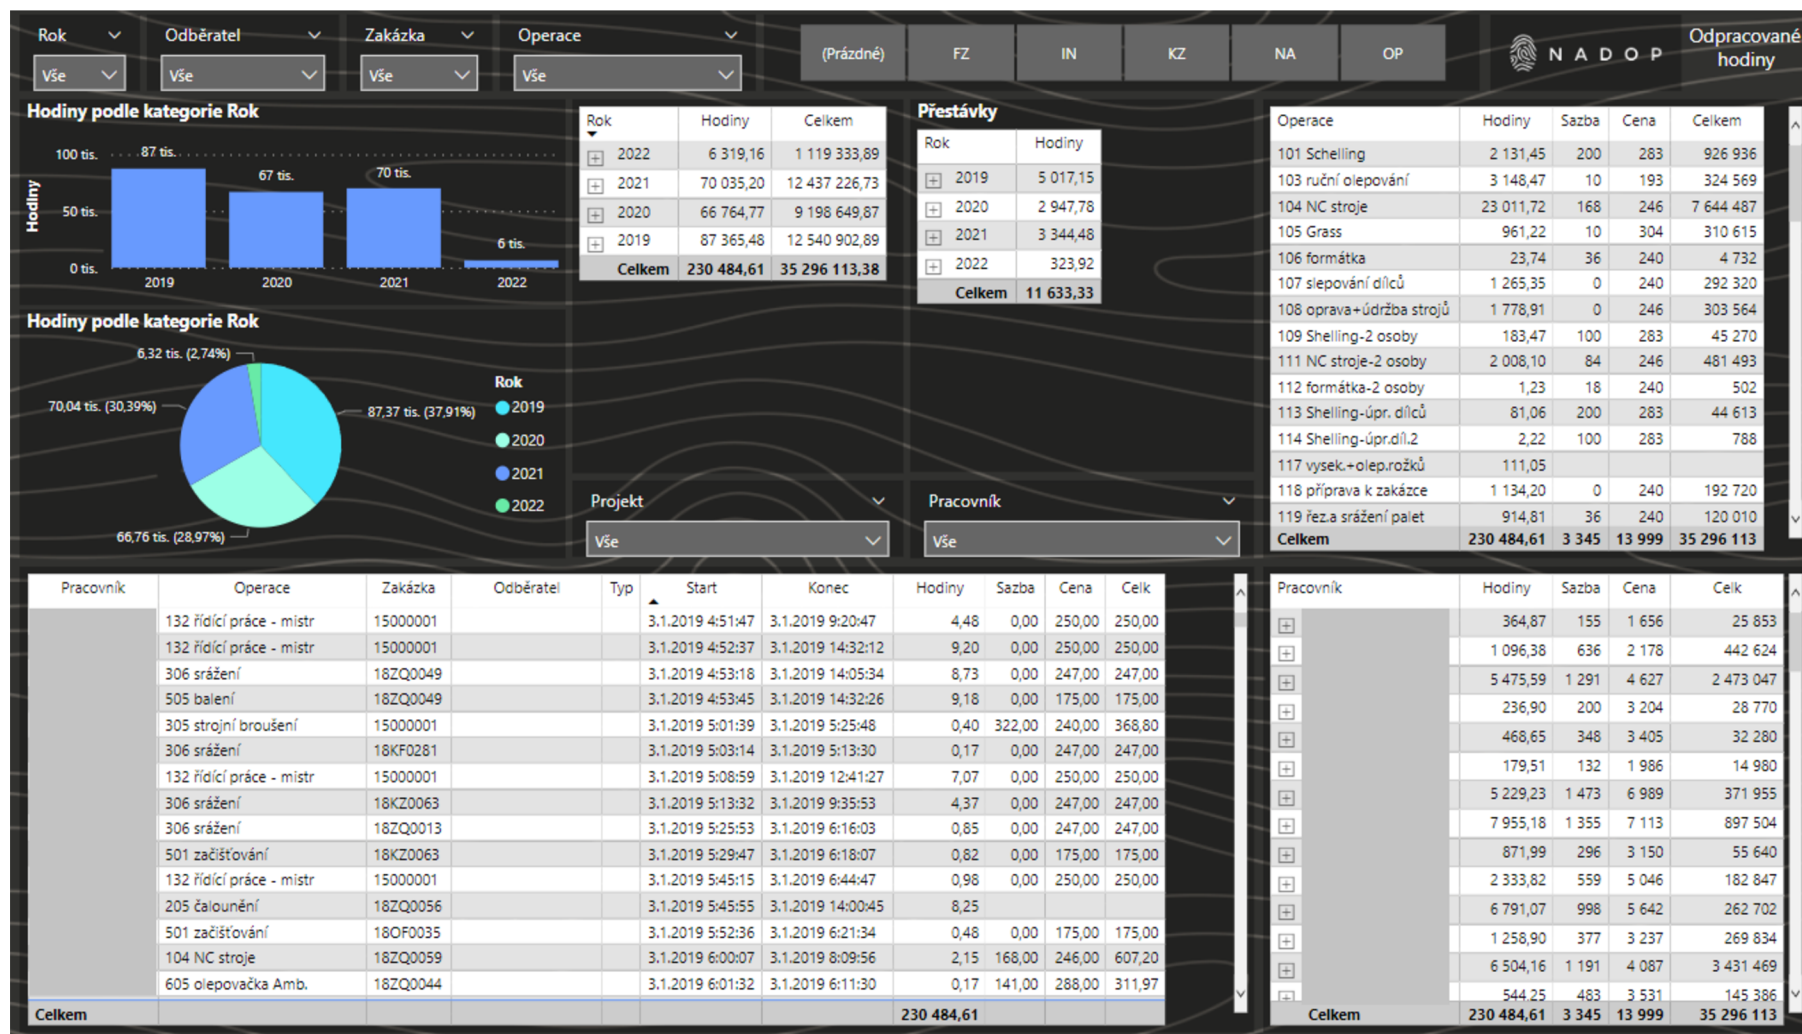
Rok
Vše

Odběratel
Vše

Zakázka
Vše

Operace
Vše

(Prázdné) FZ IN KZ NA OP

NADOP

Odpracované hodiny

Hodiny podle kategorie Rok

Hodiny

100 tis.
50 tis.
0 tis.

87 tis. 67 tis. 70 tis. 6 tis.

2019 2020 2021 2022

| Rok | Hodiny | Celkem |
|---|---|---|
| 2022 | 6 319,16 | 1 119 333,89 |
| 2021 | 70 035,20 | 12 437 226,73 |
| 2020 | 66 764,77 | 9 198 649,87 |
| 2019 | 87 365,48 | 12 540 902,89 |
| Celkem | 230 484,61 | 35 296 113,38 |

Přestávky

| Rok | Hodiny |
|---|---|
| 2019 | 5 017,15 |
| 2020 | 2 947,78 |
| 2021 | 3 344,48 |
| 2022 | 323,92 |
| Celkem | 11 633,33 |

| Operace | Hodiny | Sazba | Cena | Celkem |
|---|---|---|---|---|
| 101 Schelling | 2 131,45 | 200 | 283 | 926 936 |
| 103 ruční olepování | 3 148,47 | 10 | 193 | 324 569 |
| 104 NC stroje | 23 011,72 | 168 | 246 | 7 644 487 |
| 105 Grass | 961,22 | 10 | 304 | 310 615 |
| 106 formátka | 23,74 | 36 | 240 | 4 732 |
| 107 slepování dílců | 1 265,35 | 0 | 240 | 292 320 |
| 108 oprava+údržba strojů | 1 778,91 | 0 | 246 | 303 564 |
| 109 Shelling-2 osoby | 183,47 | 100 | 283 | 45 270 |
| 111 NC stroje-2 osoby | 2 008,10 | 84 | 246 | 481 493 |
| 112 formátka-2 osoby | 1,23 | 18 | 240 | 502 |
| 113 Shelling-úpr. dílců | 81,06 | 200 | 283 | 44 613 |
| 114 Shelling-úpr.díl.2 | 2,22 | 100 | 283 | 788 |
| 117 vysek.+olep.rožků | 111,05 | | | |
| 118 příprava k zakázce | 1 134,20 | 0 | 240 | 192 720 |
| 119 řez.a sražení palet | 914,81 | 36 | 240 | 120 010 |
| Celkem | 230 484,61 | 3 345 | 13 999 | 35 296 113 |

Hodiny podle kategorie Rok

6,32 tis. (2,74%)
70,04 tis. (30,39%)
87,37 tis. (37,91%)
66,76 tis. (28,97%)

Rok
2019
2020
2021
2022

Projekt
Vše

Pracovník
Vše

| Pracovník | Operace | Zakázka | Odběratel | Typ | Start | Konec | Hodiny | Sazba | Cena | Celk |
|---|---|---|---|---|---|---|---|---|---|---|
| | 132 řídící práce - mistr | 15000001 | | | 3.1.2019 4:51:47 | 3.1.2019 9:20:47 | 4,48 | 0,00 | 250,00 | 250,00 |
| | 132 řídící práce - mistr | 15000001 | | | 3.1.2019 4:52:37 | 3.1.2019 14:32:12 | 9,20 | 0,00 | 250,00 | 250,00 |
| | 306 sražení | 18ZQ0049 | | | 3.1.2019 4:53:18 | 3.1.2019 14:05:34 | 8,73 | 0,00 | 247,00 | 247,00 |
| | 505 balení | 18ZQ0049 | | | 3.1.2019 4:53:45 | 3.1.2019 14:32:26 | 9,18 | 0,00 | 175,00 | 175,00 |
| | 305 strojní broušení | 15000001 | | | 3.1.2019 5:01:39 | 3.1.2019 5:25:48 | 0,40 | 322,00 | 240,00 | 368,80 |
| | 306 sražení | 18KF0281 | | | 3.1.2019 5:03:14 | 3.1.2019 5:13:30 | 0,17 | 0,00 | 247,00 | 247,00 |
| | 132 řídící práce - mistr | 15000001 | | | 3.1.2019 5:08:59 | 3.1.2019 12:41:27 | 7,07 | 0,00 | 250,00 | 250,00 |
| | 306 sražení | 18KZ0063 | | | 3.1.2019 5:13:32 | 3.1.2019 9:35:53 | 4,37 | 0,00 | 247,00 | 247,00 |
| | 306 sražení | 18ZQ0013 | | | 3.1.2019 5:25:53 | 3.1.2019 6:16:03 | 0,85 | 0,00 | 247,00 | 247,00 |
| | 501 začišťování | 18KZ0063 | | | 3.1.2019 5:29:47 | 3.1.2019 6:18:07 | 0,82 | 0,00 | 175,00 | 175,00 |
| | 132 řídící práce - mistr | 15000001 | | | 3.1.2019 5:45:15 | 3.1.2019 6:44:47 | 0,98 | 0,00 | 250,00 | 250,00 |
| | 205 čalounění | 18ZQ0056 | | | 3.1.2019 5:45:55 | 3.1.2019 14:00:45 | 8,25 | | | |
| | 501 začišťování | 18OF0035 | | | 3.1.2019 5:52:36 | 3.1.2019 6:21:34 | 0,48 | 0,00 | 175,00 | 175,00 |
| | 104 NC stroje | 18ZQ0059 | | | 3.1.2019 6:00:07 | 3.1.2019 8:09:56 | 2,15 | 168,00 | 246,00 | 607,20 |
| | 605 olepovačka Amb. | 18ZQ0044 | | | 3.1.2019 6:01:32 | 3.1.2019 6:11:30 | 0,17 | 141,00 | 288,00 | 311,97 |
| Celkem | | | | | | | 230 484,61 | | | |

| Pracovník | Hodiny | Sazba | Cena | Celk |
|---|---|---|---|---|
| | 364,87 | 155 | 1 656 | 25 853 |
| | 1 096,38 | 636 | 2 178 | 442 624 |
| | 5 475,59 | 1 291 | 4 627 | 2 473 047 |
| | 236,90 | 200 | 3 204 | 28 770 |
| | 468,65 | 348 | 3 405 | 32 280 |
| | 179,51 | 132 | 1 986 | 14 980 |
| | 5 229,23 | 1 473 | 6 989 | 371 955 |
| | 7 955,18 | 1 355 | 7 113 | 897 504 |
| | 871,99 | 296 | 3 150 | 55 640 |
| | 2 333,82 | 559 | 5 046 | 182 847 |
| | 6 791,07 | 998 | 5 642 | 262 702 |
| | 1 258,90 | 377 | 3 237 | 269 834 |
| | 6 504,16 | 1 191 | 4 087 | 3 431 469 |
| | 544,25 | 483 | 3 531 | 145 386 |
| Celkem | 230 484,61 | 3 345 | 13 999 | 35 296 113 |